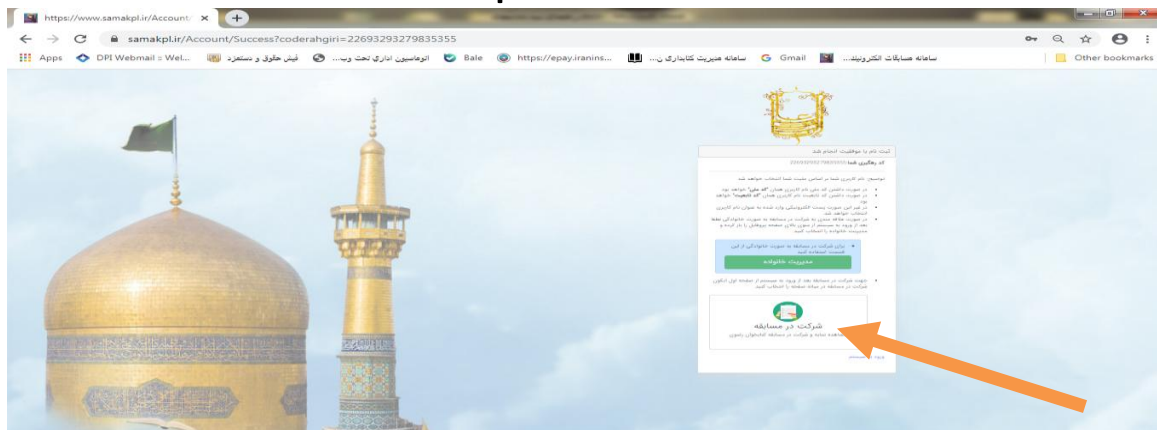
https://www.samakpl.ir/Account/ ×

samakpl.ir/Account/Success?coderahgiri=22693293279835355

Apps DPI Webmail :: Wel... فیش حقوق و دستمزد اتوماسیون اداری تحت وب... Bale https://epay.iranins... سامانه مدیریت کتابداری ن... Gmail سامانه مسابقات الکترونیک Other bookmarks

ثبت نام با موفقیت انجام شد

کد رهگیری شما 22693293279835355

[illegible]

مدیریت خانواده

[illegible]

شرکت در مسابقه

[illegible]